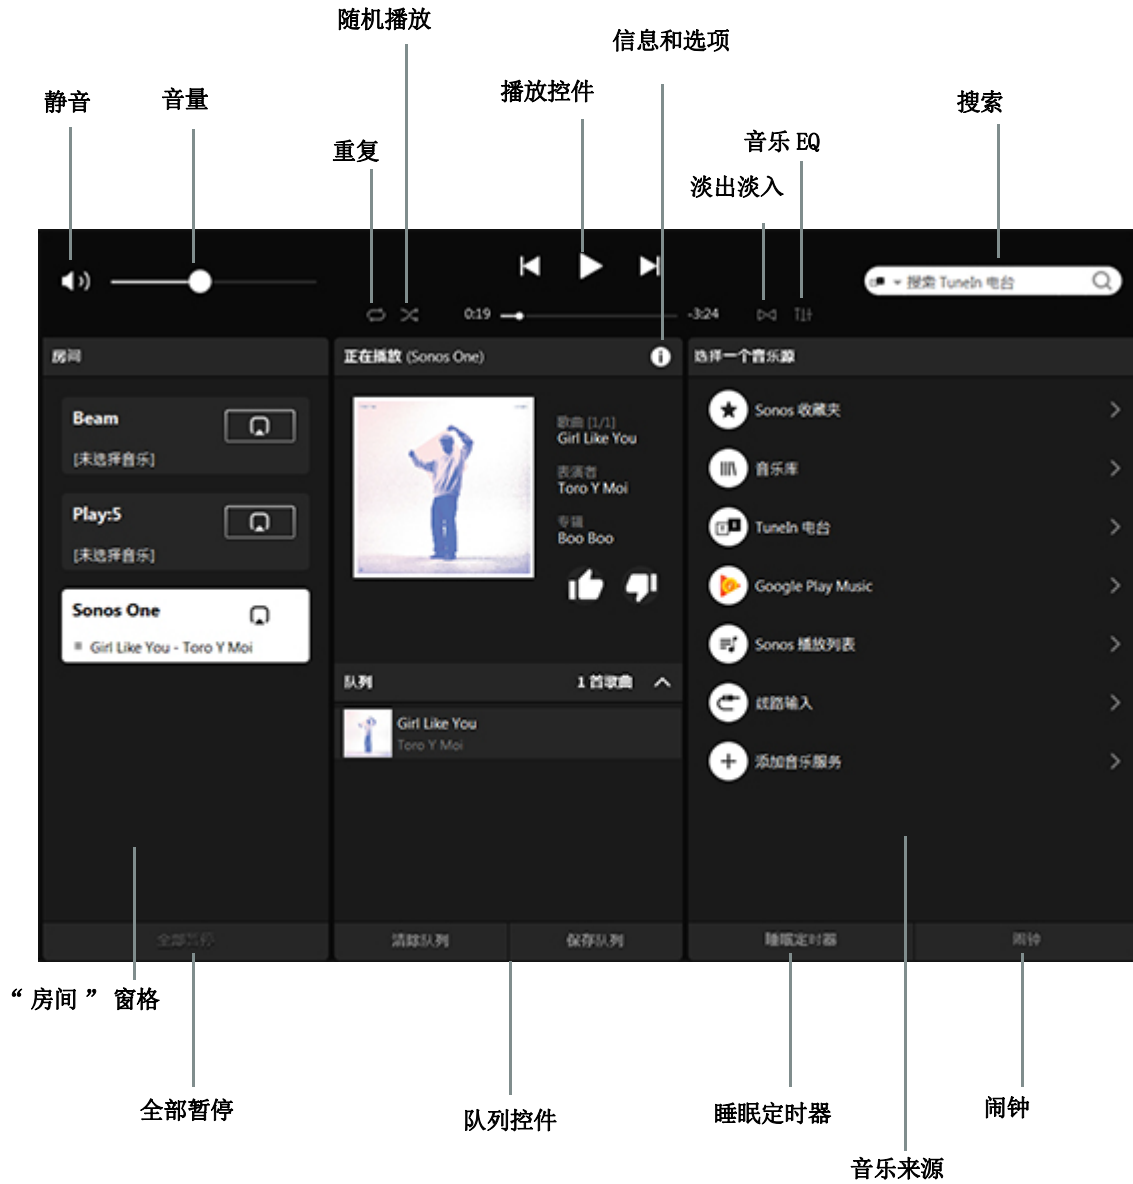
随机播放

信息和选项

静音

音量

播放控件

搜索

重复

音乐 EQ

淡出淡入

0:19

-3:24

搜索 TuneIn 电台

房间

正在播放 (Sonos One)

选择一个音乐源

Beam

[未选择音乐]

Play:5

[未选择音乐]

Sonos One

Girl Like You - Toro Y Moi

歌曲 [1/1]
Girl Like You

表演者
Toro Y Moi

专辑
Boo Boo

Sonos 收藏夹

音乐库

TuneIn 电台

Google Play Music

Sonos 播放列表

线路输入

添加音乐服务

队列

1 首歌曲

Girl Like You
Toro Y Moi

全部暂停

清除队列

保存队列

睡眠定时器

闹钟

“ 房间 ” 窗格

全部暂停

队列控件

睡眠定时器

闹钟

音乐来源